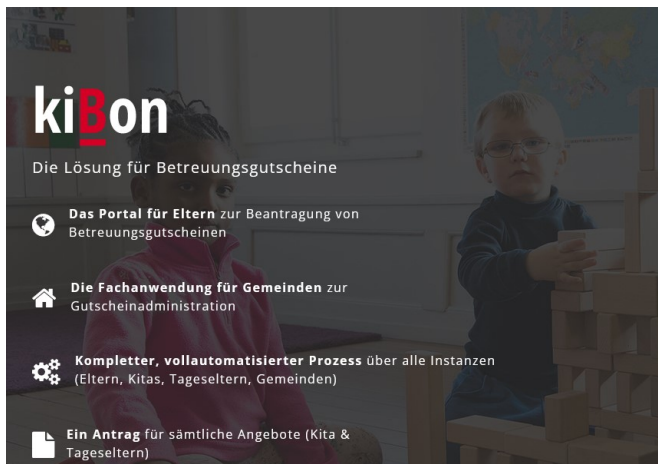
kiBon

Die Lösung für Betreuungsgutscheine

**Das Portal für Eltern** zur Beantragung von Betreuungsgutscheinen

**Die Fachanwendung für Gemeinden** zur Gutscheinadministration

**Kompletter, vollautomatisierter Prozess** über alle Instanzen (Eltern, Kitas, Tageseltern, Gemeinden)

**Ein Antrag** für sämtliche Angebote (Kita & Tageseltern)